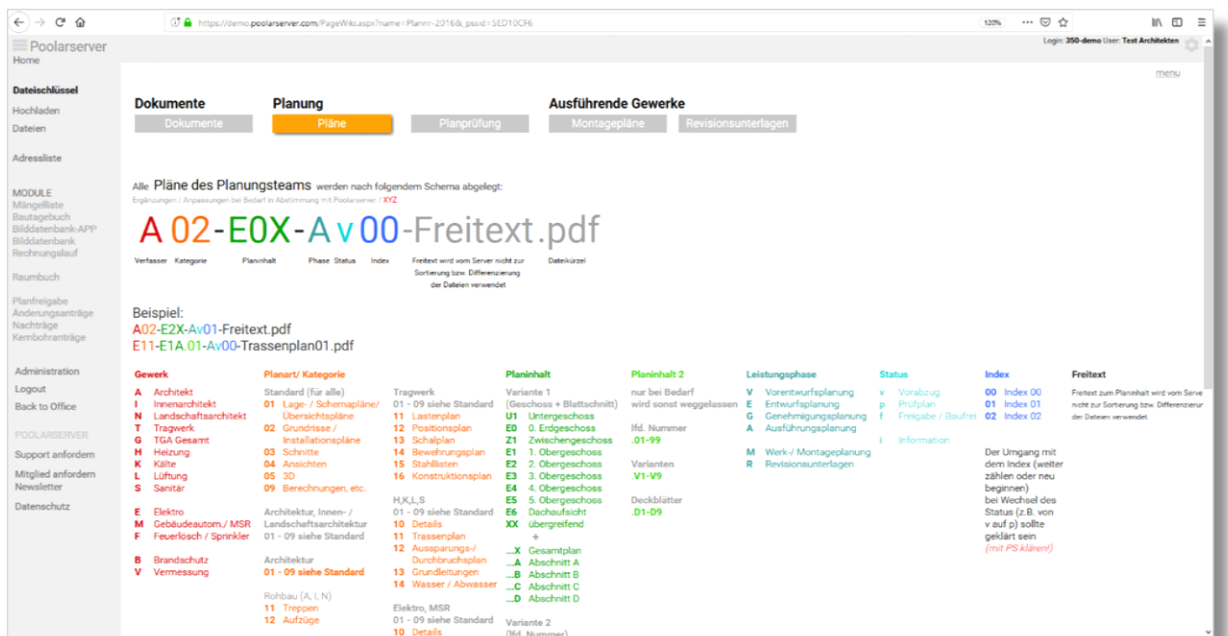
https://demo.poolarserver.com/PageWiki.aspx?name=Plannr-2016&_pssid=5ED10CF6

120%

Poolarserver
Home

Login: 350-demo User: Test Architekten

Dateischlüssel
Hochladen
Dateien

Adressliste

MODULE
Mängelliste
Bautagebuch
Bilddatenbank-APP
Bilddatenbank
Rechnungslauf

Raumbuch

Planfreigabe
Änderungsanträge
Nachträge
Kembohranträge

Administration
Logout
Back to Office

POOLARSERVER
Support anfordern
Mitglied anfordern
Newsletter

Datenschutz

menu

Dokumente
Dokumente

Planung
Pläne
Planprüfung

Ausführende Gewerke
Montagepläne
Revisionsunterlagen

Alle Pläne des Planungsteams werden nach folgendem Schema abgelegt:
Ergänzungen / Anpassungen bei Bedarf in Abstimmung mit Poolarserver / XYZ

A 02-E0X-A v 00-Freitext.pdf

Verfasser Kategorie Planinhalt Phase Status Index Freitext wird vom Server nicht zur Sortierung bzw. Differenzierung der Dateien verwendet Dateikürzel

Beispiel:
A02-E2X-Av01-Freitext.pdf
E11-E1A.01-Av00-Trassenplan01.pdf

Gewerk
A Architekt
I Innenarchitekt
N Landschaftsarchitekt
T Tragwerk
G TGA Gesamt
H Heizung
K Kälte
L Lüftung
S Sanitär

E Elektro
M Gebäudeautom./ MSR
F Feuerlösch / Sprinkler

B Brandschutz
V Vermessung

Planart/ Kategorie
Standard (für alle)
01 Lage- / Schemapläne/ Übersichtspläne
02 Grundrisse / Installationspläne
03 Schnitte
04 Ansichten
05 3D
09 Berechnungen, etc.

Architektur, Innen- / Landschaftsarchitektur
01 - 09 siehe Standard

Architektur
01 - 09 siehe Standard

Rohbau (A, I, N)
11 Treppen
12 Aufzüge

Tragwerk
01 - 09 siehe Standard
11 Lastenplan
12 Positionsplan
13 Schalplan
14 Bewehrungsplan
15 Stahllisten
16 Konstruktionsplan

H,K,L,S
01 - 09 siehe Standard
10 Details
11 Trassenplan
12 Aussparungs-/ Durchbruchsplan
13 Grundleitungen
14 Wasser / Abwasser

Elektro, MSR
01 - 09 siehe Standard
10 Details

Planinhalt
Variante 1
(Geschoss + Blattschnitt)
U1 Untergeschoss
E0 0. Erdgeschoss
Z1 Zwischengeschoss
E1 1. Obergeschoss
E2 2. Obergeschoss
E3 3. Obergeschoss
E4 4. Obergeschoss
E5 5. Obergeschoss
E6 Dachaufsicht
XX übergreifend
+
...X Gesamtplan
...A Abschnitt A
...B Abschnitt B
...C Abschnitt C
...D Abschnitt D

Variante 2
(lfd. Nummer)

Planinhalt 2
nur bei Bedarf wird sonst weggelassen

lfd. Nummer
.01-99

Varianten
.V1-V9

Deckblätter
.D1-D9

Leistungsphase
V Vorentwurfsplanung
E Entwurfsplanung
G Genehmigungsplanung
A Ausführungsplanung

M Werk-/ Montageplanung
R Revisionsunterlagen

Status
v Vorabzug
p Prüfplan
f Freigabe / Baufrei
i Information

Index
00 Index 00
01 Index 01
02 Index 02

Der Umgang mit dem Index (weiter zählen oder neu beginnen) bei Wechsel des Status (z.B. von v auf p) sollte geklärt sein
(mit PS klären!)

Freitext
Freitext zum Planinhalt wird vom Serve nicht zur Sortierung bzw. Differenzierur der Dateien verwendet.